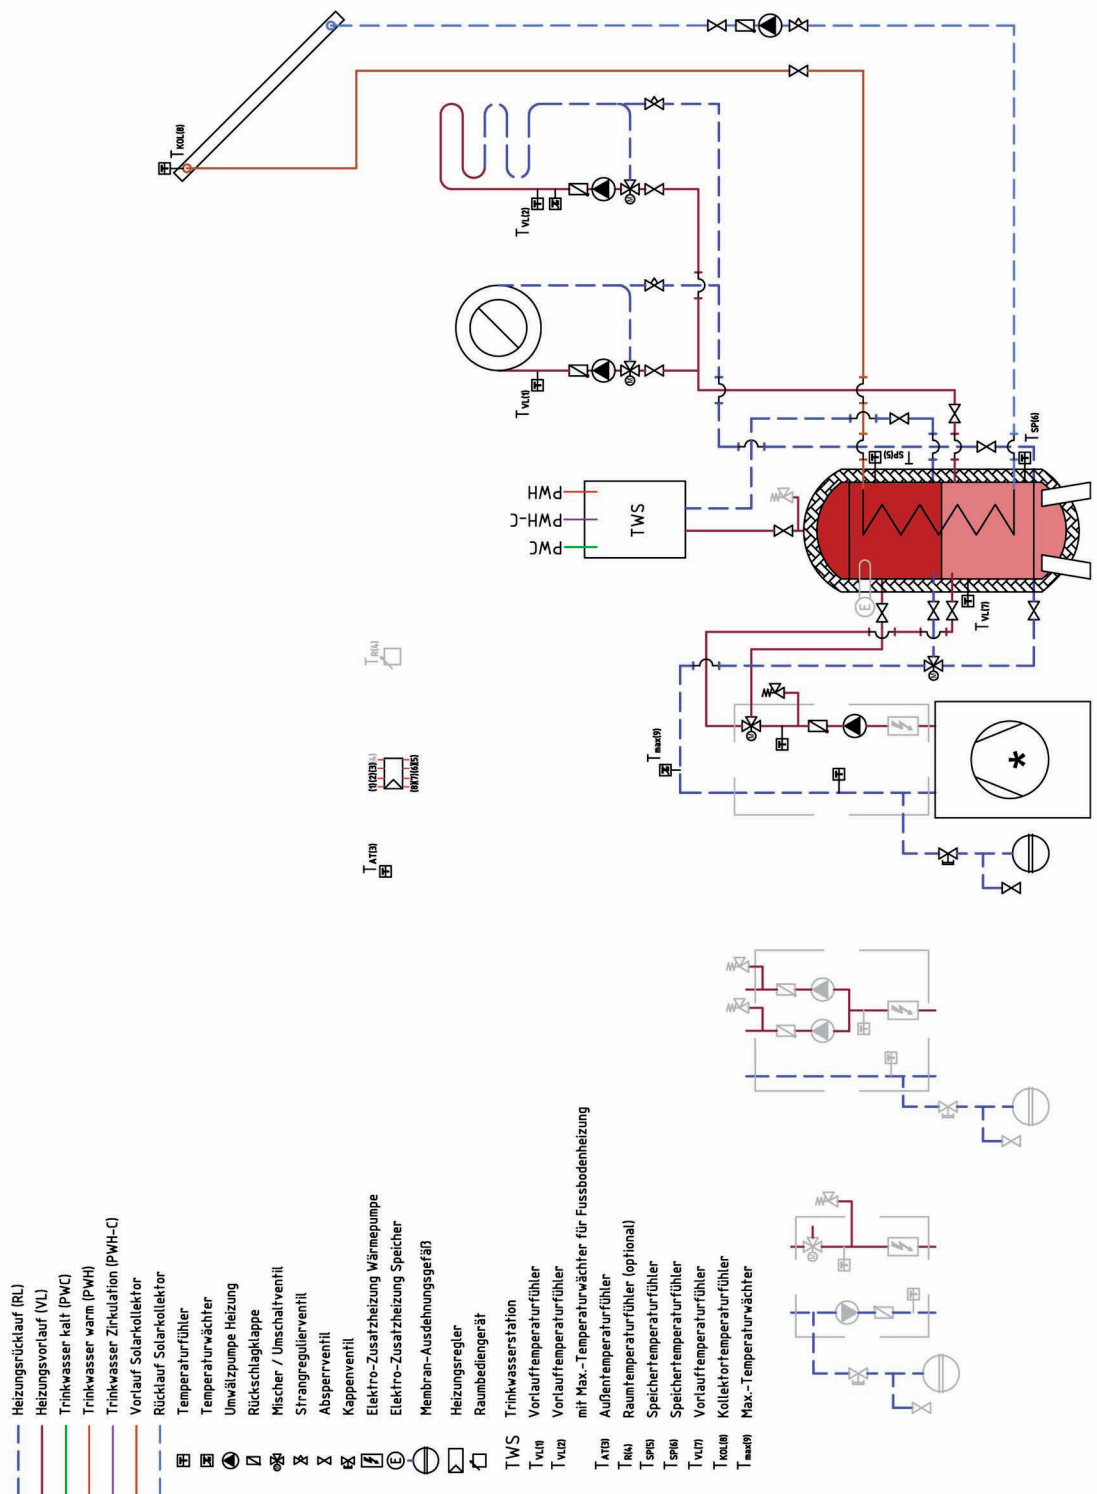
Heizungsrücklauf (RL)
Heizungsvorlauf (VL)
Trinkwasser kalt (PWC)
Trinkwasser warm (PWH)
Trinkwasser Zirkulation (PWH-C)
Vorlauf Solarkollektor
Rücklauf Solarkollektor
Temperaturfühler
Temperaturwächter
Umwälzpumpe Heizung
Rückschlagklappe
Mischer / Umschaltventil
Strangregulierventil
Absperrventil
Kappenventil
Elektro-Zusatzheizung Wärmepumpe
Elektro-Zusatzheizung Speicher
Membran-Ausdehnungsgefäß
Heizungsregler
Raumbediengerät
TWS Trinkwasserstation
$T_{VL(1)}$ Vorlauftemperaturfühler
$T_{VL(2)}$ Vorlauftemperaturfühler mit Max.-Temperaturwächter für Fussbodenheizung
$T_{AT(3)}$ Außentemperaturfühler
$T_{R(4)}$ Raumtemperaturfühler (optional)
$T_{SP(5)}$ Speichertemperaturfühler
$T_{SP(6)}$ Speichertemperaturfühler
$T_{VL(7)}$ Vorlauftemperaturfühler
$T_{KOL(8)}$ Kollektortemperaturfühler
$T_{max(9)}$ Max.-Temperaturwächter

$T_{KOL(8)}$
$T_{VL(2)}$
$T_{VL(1)}$
PWH
PWH-C
PWC
TWS
$T_{SP(5)}$
$T_{SP(6)}$
$T_{VL(7)}$
$T_{max(9)}$
$T_{R(4)}$
(1)(2)(3)(4)
(8)(7)(6)(5)
$T_{AT(3)}$